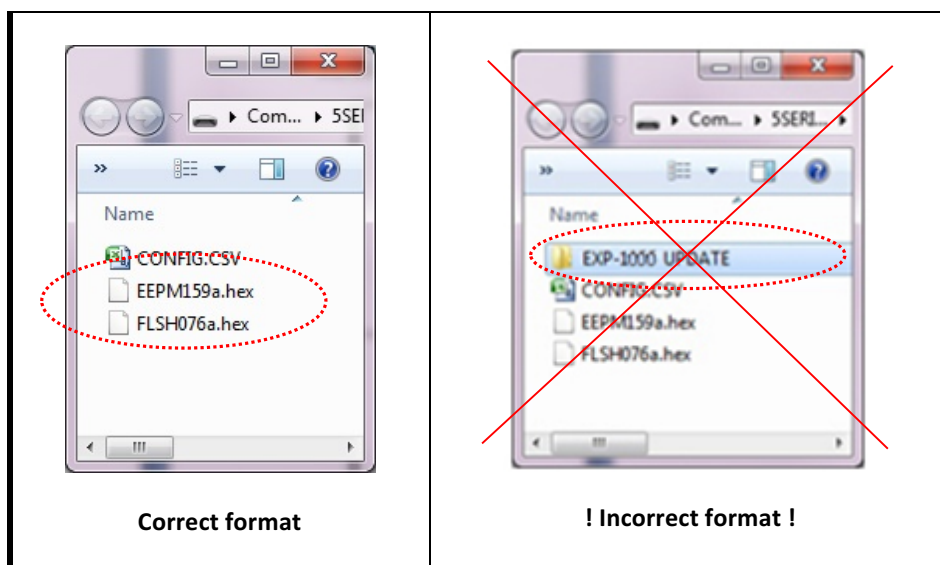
| | |
|---|---|
| ▸ Com... ▸ 5SEI<br>»<br>Name<br>CONFIG.CSV<br>EEPM159a.hex<br>FLSH076a.hex<br>III<br><br>**Correct format** | ▸ Com... ▸ 5SERI... ▸<br>»<br>Name<br>EXP-1000 UPDATE<br>CONFIG.CSV<br>EEPM159a.hex<br>FLSH076a.hex<br>III<br><br>**! Incorrect format !** |